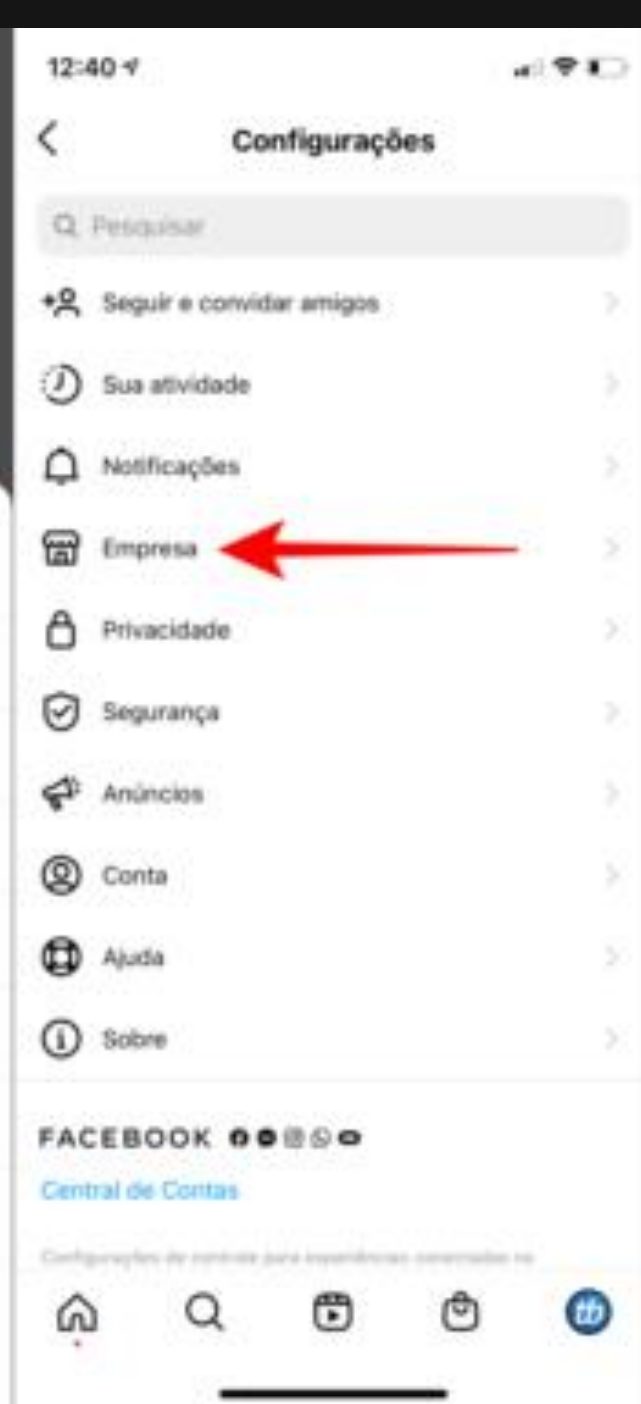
12:40

Configurações

Pesquisar

Seguir e convidar amigos

Sua atividade

Notificações

Empresa

Privacidade

Segurança

Anúncios

Conta

Ajuda

Sobre

FACEBOOK

Central de Contas

Configurações de controle para experiências conectadas no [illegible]

tb